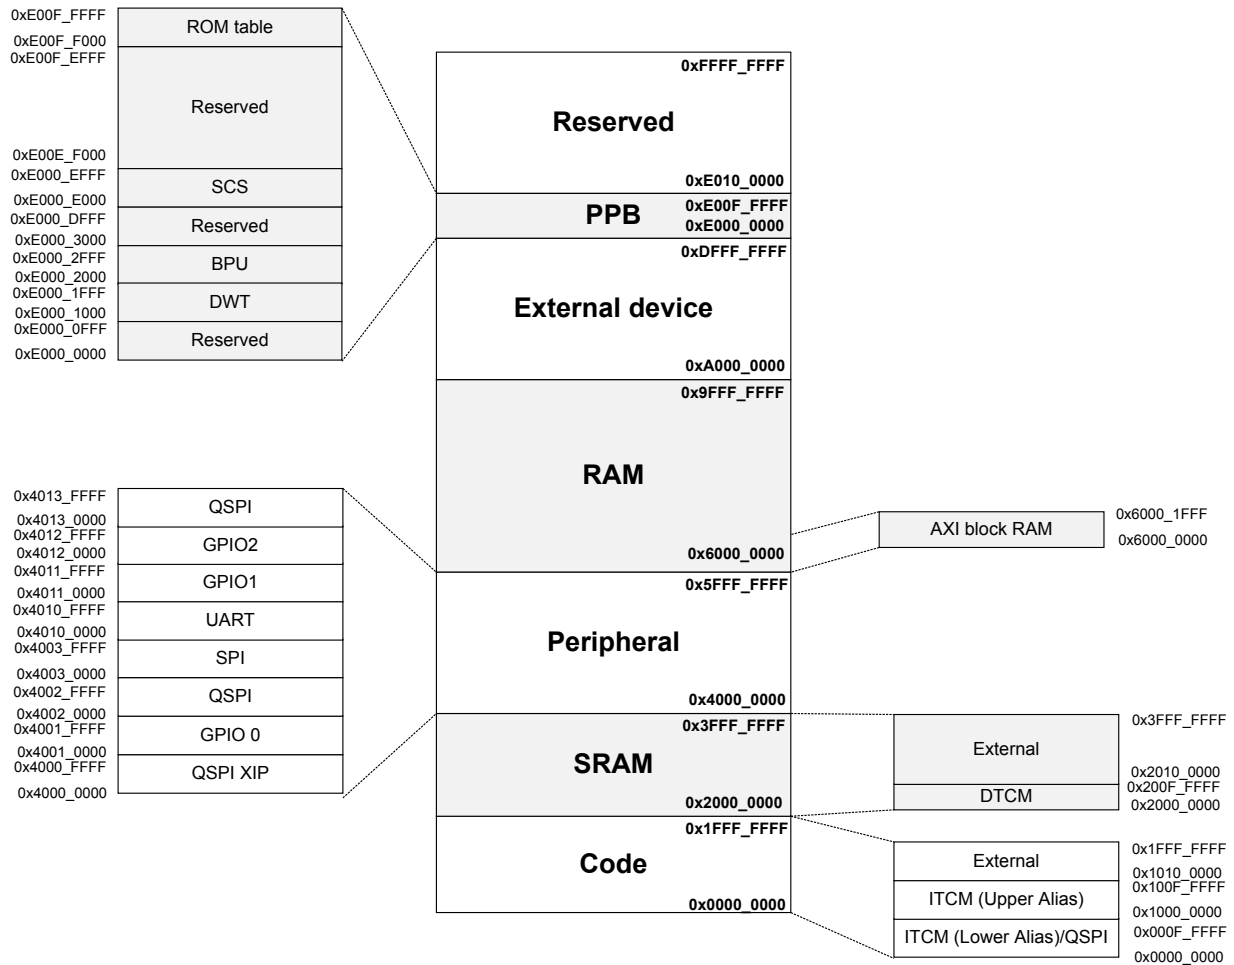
0xE00F_FFFF
ROM table
0xE00F_F000
0xE00F_EFFF
Reserved
0xE00E_F000
0xE000_EFFF
SCS
0xE000_E000
0xE000_DFFF
Reserved
0xE000_3000
0xE000_2FFF
BPU
0xE000_2000
0xE000_1FFF
DWT
0xE000_1000
0xE000_0FFF
Reserved
0xE000_0000

0xFFFF_FFFF
Reserved
0xE010_0000
PPB
0xE00F_FFFF
0xE000_0000
0xDFFF_FFFF
External device
0xA000_0000
0x9FFF_FFFF
RAM
0x6000_0000
0x5FFF_FFFF
Peripheral
0x4000_0000
0x3FFF_FFFF
SRAM
0x2000_0000
0x1FFF_FFFF
Code
0x0000_0000

AXI block RAM
0x6000_1FFF
0x6000_0000

0x4013_FFFF
QSPI
0x4013_0000
0x4012_FFFF
GPIO2
0x4012_0000
0x4011_FFFF
GPIO1
0x4011_0000
0x4010_FFFF
UART
0x4010_0000
0x4003_FFFF
SPI
0x4003_0000
0x4002_FFFF
QSPI
0x4002_0000
0x4001_FFFF
GPIO 0
0x4001_0000
0x4000_FFFF
QSPI XIP
0x4000_0000

External
0x3FFF_FFFF
0x2010_0000
DTCM
0x200F_FFFF
0x2000_0000

External
0x1FFF_FFFF
0x1010_0000
ITCM (Upper Alias)
0x100F_FFFF
0x1000_0000
ITCM (Lower Alias)/QSPI
0x000F_FFFF
0x0000_0000